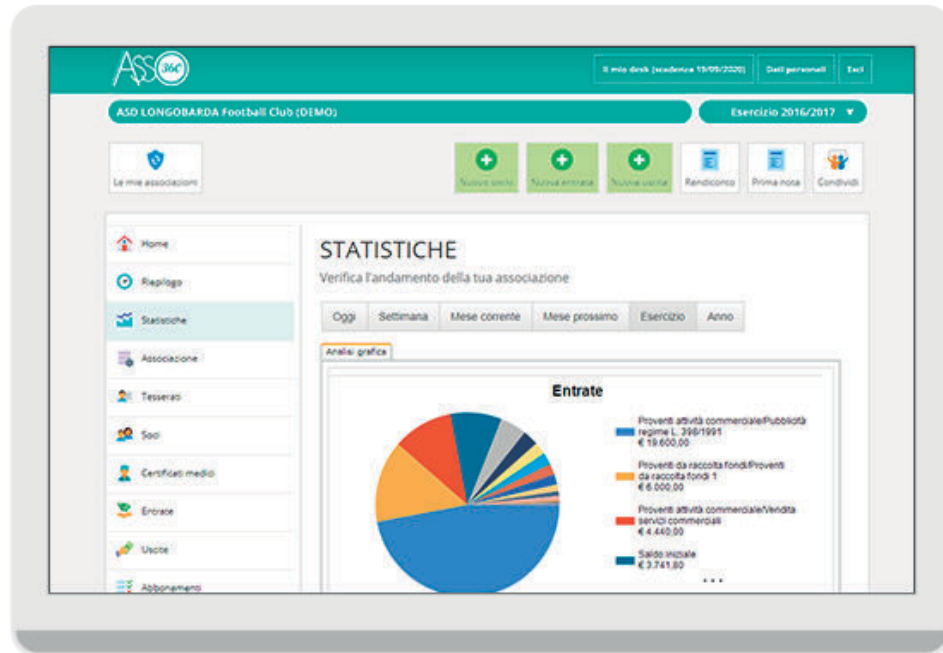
ASSO 360

Il mio desk (scadenza 19/09/2020) Dati personali Esci

ASD LONGOBARDA Football Club (DEMO)

Esercizio 2016/2017 ▼

Le mie associazioni

Nuovo socio Nuova entrata Nuova uscita Rendiconto Prima nota Condividi

Home
Riepilogo
Statistiche
Associazione
Tesserati
Soci
Certificati medici
Entrate
Uscite
Abbonamenti

STATISTICHE

Verifica l'andamento della tua associazione

Oggi Settimana Mese corrente Mese prossimo Esercizio Anno

Analisi grafica

Entrate

Proventi attività commerciale/Pubblicità regime L. 398/1991
€ 19.600,00

Proventi da raccolta fondi/Proventi da raccolta fondi 1
€ 6.000,00

Proventi attività commerciale/Vendita servizi commerciali
€ 4.440,00

Saldo iniziale
€ 3.741,80

...